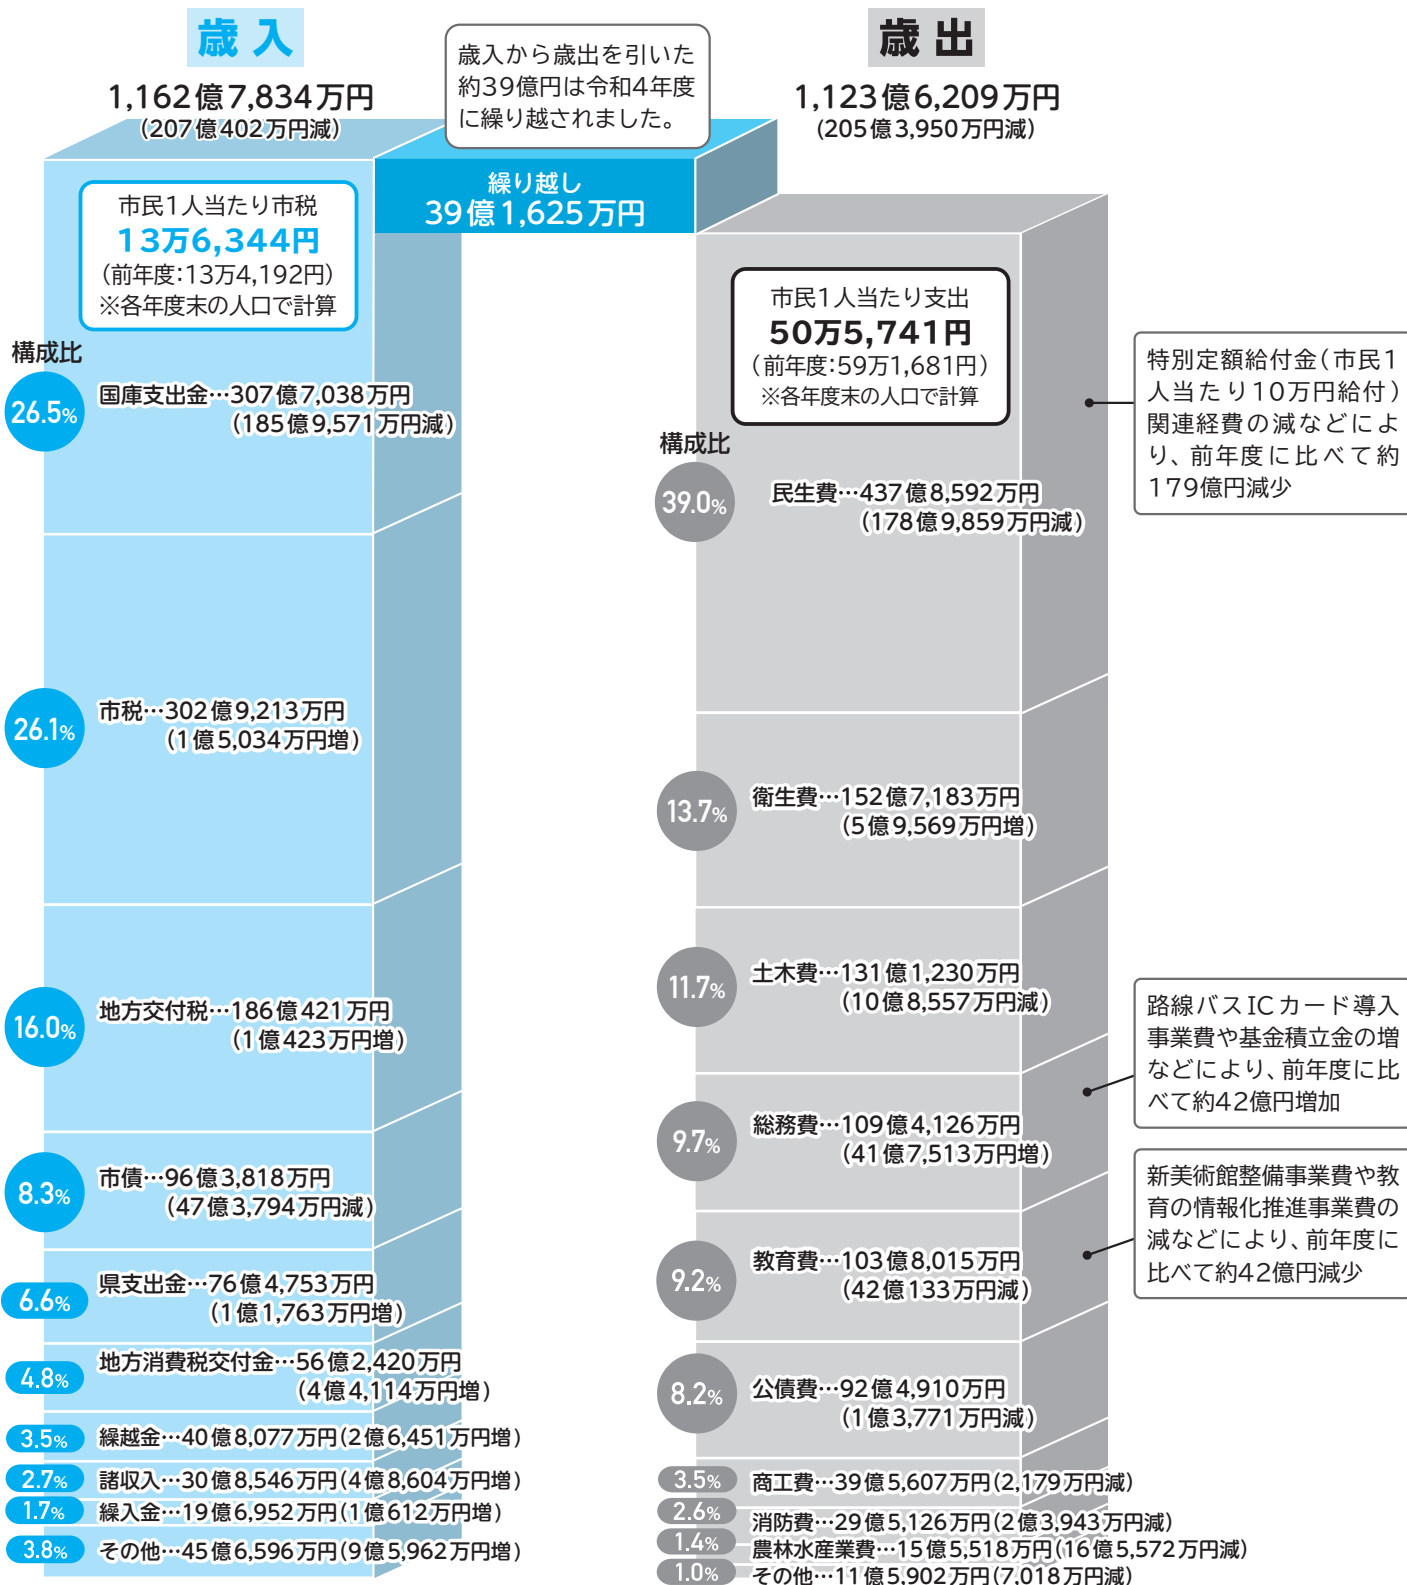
歳入
1,162億7,834万円
（207億402万円減）

歳入から歳出を引いた約39億円は令和4年度に繰り越されました。

歳出
1,123億6,209万円
（205億3,950万円減）

繰り越し
39億1,625万円

市民1人当たり市税
13万6,344円
（前年度:13万4,192円）
※各年度末の人口で計算

構成比

26.5% 国庫支出金…307億7,038万円（185億9,571万円減）

26.1% 市税…302億9,213万円（1億5,034万円増）

16.0% 地方交付税…186億421万円（1億423万円増）

8.3% 市債…96億3,818万円（47億3,794万円減）

6.6% 県支出金…76億4,753万円（1億1,763万円増）

4.8% 地方消費税交付金…56億2,420万円（4億4,114万円増）

3.5% 繰越金…40億8,077万円（2億6,451万円増）

2.7% 諸収入…30億8,546万円（4億8,604万円増）

1.7% 繰入金…19億6,952万円（1億612万円増）

3.8% その他…45億6,596万円（9億5,962万円増）

市民1人当たり支出
50万5,741円
（前年度:59万1,681円）
※各年度末の人口で計算

構成比

39.0% 民生費…437億8,592万円（178億9,859万円減）

特別定額給付金（市民1人当たり10万円給付）関連経費の減などにより、前年度に比べて約179億円減少

13.7% 衛生費…152億7,183万円（5億9,569万円増）

11.7% 土木費…131億1,230万円（10億8,557万円減）

9.7% 総務費…109億4,126万円（41億7,513万円増）

路線バスICカード導入事業費や基金積立金の増などにより、前年度に比べて約42億円増加

9.2% 教育費…103億8,015万円（42億133万円減）

新美術館整備事業費や教育の情報化推進事業費の減などにより、前年度に比べて約42億円減少

8.2% 公債費…92億4,910万円（1億3,771万円減）

3.5% 商工費…39億5,607万円（2,179万円減）

2.6% 消防費…29億5,126万円（2億3,943万円減）

1.4% 農林水産業費…15億5,518万円（16億5,572万円減）

1.0% その他…11億5,902万円（7,018万円減）